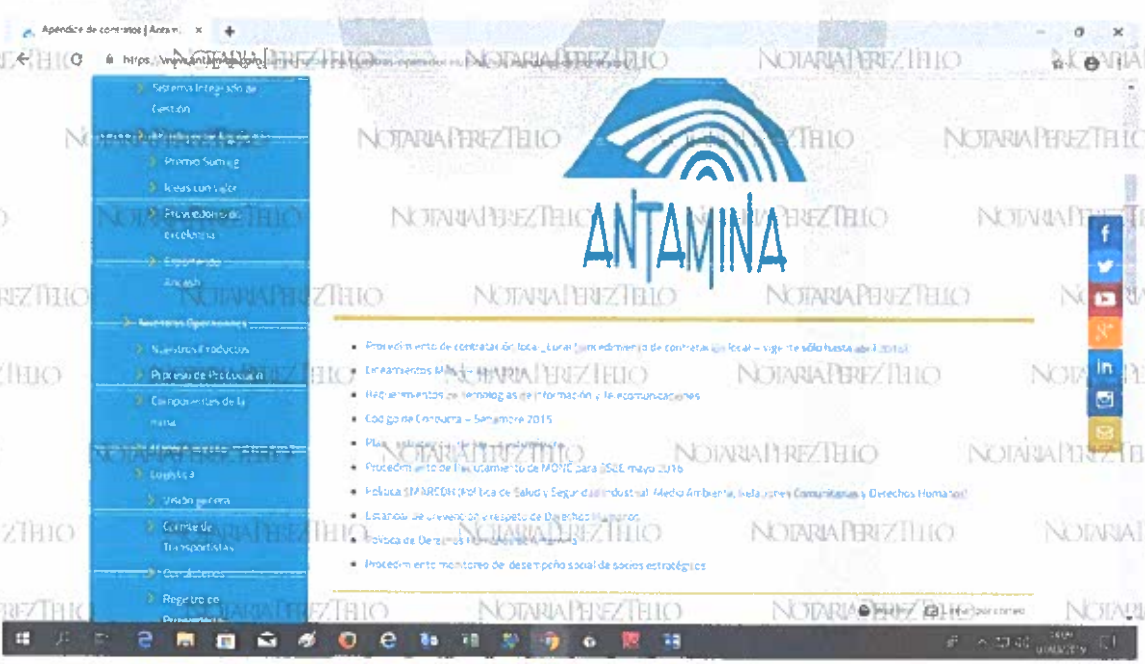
Apéndice de contratos | Antami ×

https://www.antamina.com/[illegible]

NOTARIA PEREZ TELLO

Sistema Integrado de Gestión

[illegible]

Premio Sumaq

Ideas con valor

Proveedores de excelencia

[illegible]

Nuestras Operaciones

Nuestros Productos

Proceso de Producción

Componentes de la mina

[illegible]

Logística

Visión general

Comité de Transportistas

Contratistas

Registro de Proveedores

ANTAMINA

Procedimiento de contratación local | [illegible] procedimiento de contratación local – vigente sólo hasta abril 2016

Lineamientos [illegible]

Requerimientos de tecnologías de información y de comunicaciones

Código de Conducta – Setiembre 2015

Plan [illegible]

Procedimiento de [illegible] de MORC para SSOE mayo 2016

Política SMARCOH (Política de Salud y Seguridad Industrial, Medio Ambiente, Relaciones Comunitarias y Derechos Humanos)

Estándar de prevención y respeto de Derechos Humanos

Política de Derechos Humanos de Antamina

Procedimiento monitoreo de desempeño social de socios estratégicos

Imprimir   Enviar por correo